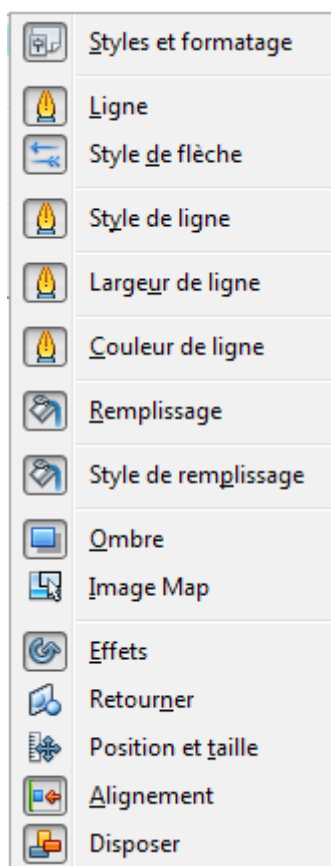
Styles et formatage

Ligne
Style de flèche

Style de ligne

Largeur de ligne

Couleur de ligne

Remplissage

Style de remplissage

Ombre
Image Map

Effets
Retourner
Position et taille
Alignement
Disposer